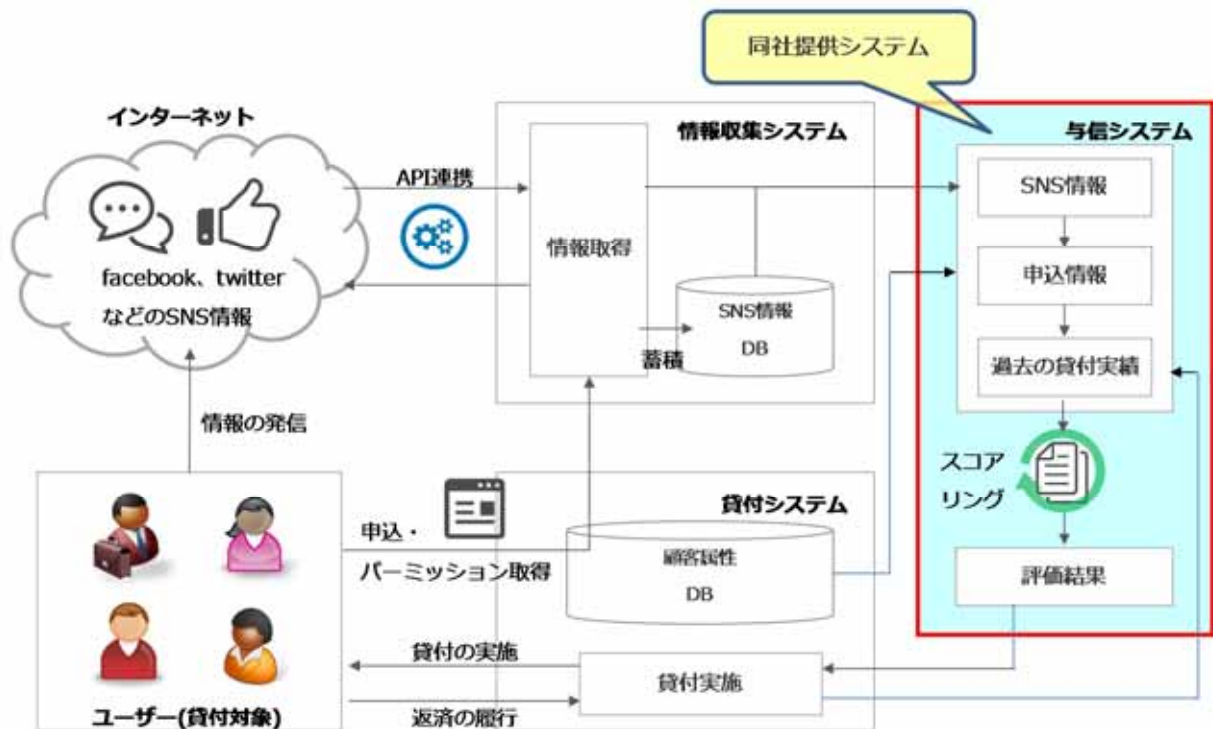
同社提供システム

インターネット

facebook、twitter などのSNS情報

API連携

情報収集システム

情報取得

SNS情報 DB

蓄積

与信システム

SNS情報

申込情報

過去の貸付実績

スコアリング

評価結果

情報の発信

申込・パーミッション取得

貸付システム

顧客属性 DB

貸付の実施

貸付実施

返済の履行

ユーザー(貸付対象)